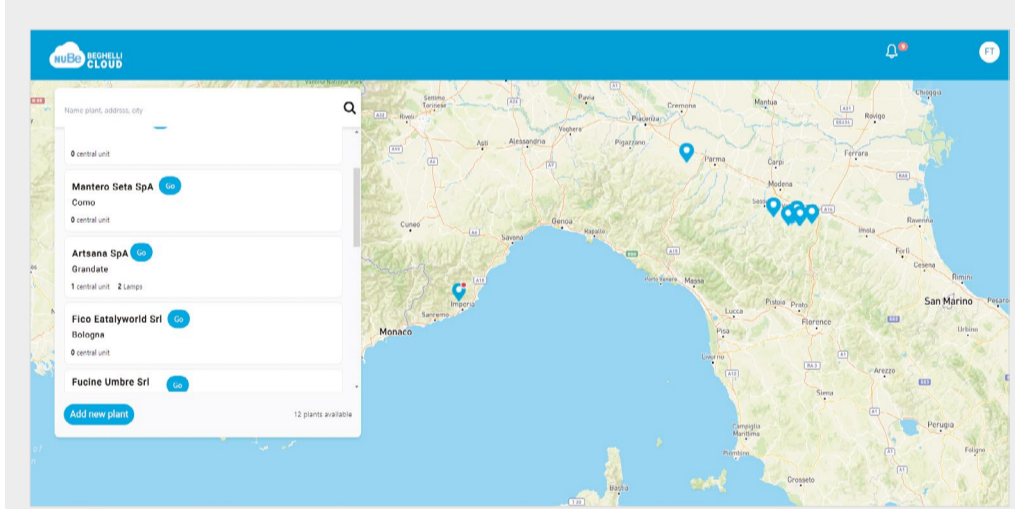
nuBe BEGHELLI CLOUD

FT

Name plant, address, city

0 central unit

Mantero Seta SpA Go
Como
0 central unit

Artsana SpA Go
Grandate
1 central unit 2 Lamps

Fico Eatalyworld Srl Go
Bologna
0 central unit

Fucine Umbre Srl Go

Add new plant

12 plants available

Pavia
Cremona
Mantua
Chioggia
Rovigo
Vercelli
Torino
Voghera
Alessandria
Piacenza
Asti
Parma
Carpi
Ferrara
Modena
Cuneo
Genoa
Savona
Rapallo
Imola
Ravenna
Forlì
Cesena
Rimini
San Marino
Pesaro
Porto Venere
Lucca
Pistoia
Prato
Florence
Pisa
Urbino
Imperia
Sanremo
Monaco
Livorno
Arezzo
Siena
Perugia
Foligno
Piombino
Grosseto
Bastia